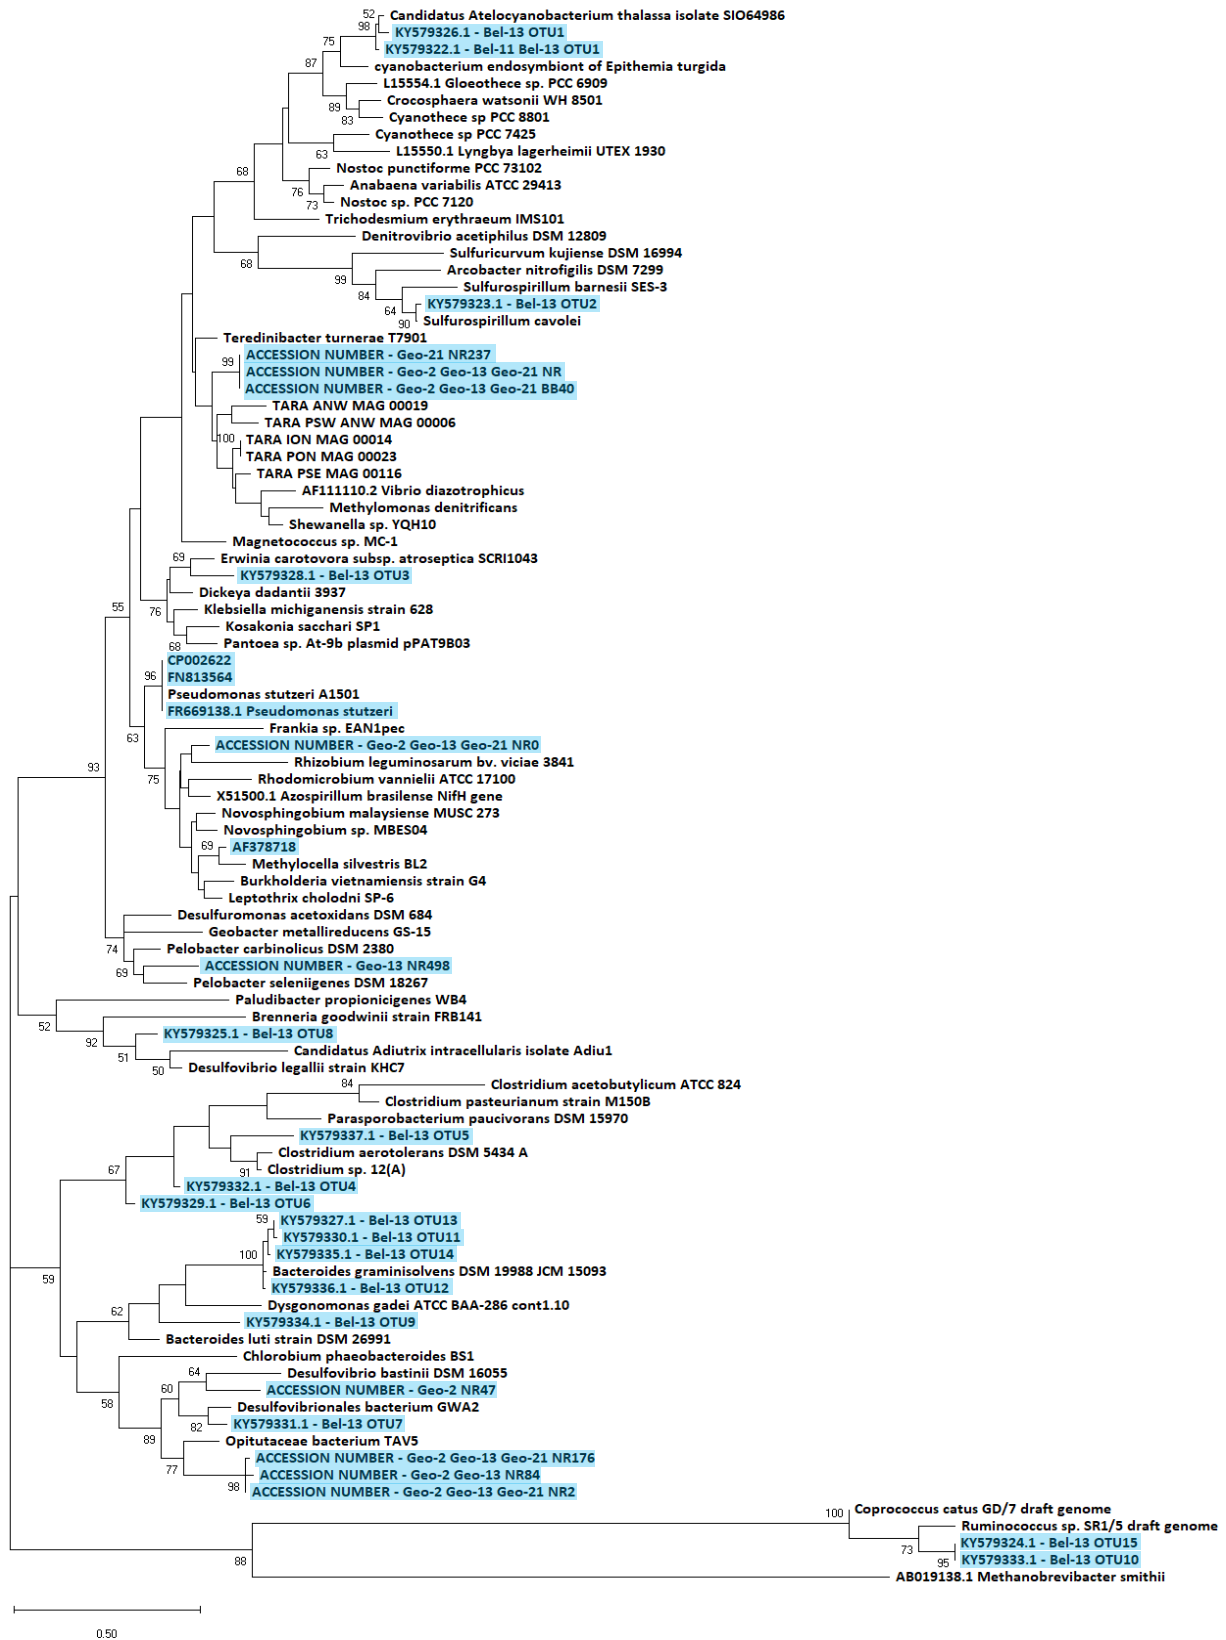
52
Candidatus Atelocyanobacterium thalassa isolate SIO64986
98
KY579326.1 - Bel-13 OTU1
75
KY579322.1 - Bel-11 Bel-13 OTU1
cyanobacterium endosymbiont of Epithemia turgida
87
L15554.1 Gloeothece sp. PCC 6909
89
Crocosphaera watsonii WH 8501
83
Cyanothece sp PCC 8801
Cyanothece sp PCC 7425
63
L15550.1 Lyngbya lagerheimii UTEX 1930
68
Nostoc punctiforme PCC 73102
76
Anabaena variabilis ATCC 29413
73
Nostoc sp. PCC 7120
Trichodesmium erythraeum IMS101
Denitrovibrio acetiphilus DSM 12809
68
Sulfuricurvum kujiense DSM 16994
99
Arcobacter nitrofigilis DSM 7299
84
Sulfurospirillum barnesii SES-3
64
KY579323.1 - Bel-13 OTU2
90
Sulfurospirillum cavolei
Teredinibacter turnerae T7901
99
ACCESSION NUMBER - Geo-21 NR237
ACCESSION NUMBER - Geo-2 Geo-13 Geo-21 NR
ACCESSION NUMBER - Geo-2 Geo-13 Geo-21 BB40
TARA ANW MAG 00019
TARA PSW ANW MAG 00006
100
TARA ION MAG 00014
TARA PON MAG 00023
TARA PSE MAG 00116
AF111110.2 Vibrio diazotrophicus
Methylomonas denitrificans
Shewanella sp. YQH10
Magnetococcus sp. MC-1
69
Erwinia carotovora subsp. atroseptica SCRI1043
KY579328.1 - Bel-13 OTU3
Dickeya dadantii 3937
55
76
Klebsiella michiganensis strain 628
Kosakonia sacchari SP1
68
Pantoea sp. At-9b plasmid pPAT9B03
CP002622
96
FN813564
Pseudomonas stutzeri A1501
FR669138.1 Pseudomonas stutzeri
Frankia sp. EAN1pec
63
ACCESSION NUMBER - Geo-2 Geo-13 Geo-21 NR0
Rhizobium leguminosarum bv. viciae 3841
75
Rhodomicrobium vannielii ATCC 17100
93
X51500.1 Azospirillum brasilense NifH gene
Novosphingobium malaysiense MUSC 273
Novosphingobium sp. MBES04
69
AF378718
Methylocella silvestris BL2
Burkholderia vietnamiensis strain G4
Leptothrix cholodni SP-6
Desulfuromonas acetoxidans DSM 684
Geobacter metallireducens GS-15
74
Pelobacter carbinolicus DSM 2380
69
ACCESSION NUMBER - Geo-13 NR498
Pelobacter seleniigenes DSM 18267
Paludibacter propionicigenes WB4
52
Brenneria goodwinii strain FRB141
92
KY579325.1 - Bel-13 OTU8
51
Candidatus Adiutrix intracellularis isolate Adiu1
50
Desulfovibrio legallii strain KHC7
84
Clostridium acetobutylicum ATCC 824
Clostridium pasteurianum strain M150B
Parasporobacterium paucivorans DSM 15970
KY579337.1 - Bel-13 OTU5
Clostridium aerotolerans DSM 5434 A
67
91
Clostridium sp. 12(A)
KY579332.1 - Bel-13 OTU4
KY579329.1 - Bel-13 OTU6
59
KY579327.1 - Bel-13 OTU13
KY579330.1 - Bel-13 OTU11
100
KY579335.1 - Bel-13 OTU14
59
Bacteroides graminisolvens DSM 19988 JCM 15093
KY579336.1 - Bel-13 OTU12
62
Dysgonomonas gadei ATCC BAA-286 cont1.10
KY579334.1 - Bel-13 OTU9
Bacteroides luti strain DSM 26991
Chlorobium phaeobacteroides BS1
64
Desulfovibrio bastinii DSM 16055
60
ACCESSION NUMBER - Geo-2 NR47
58
Desulfovibrionales bacterium GWA2
82
KY579331.1 - Bel-13 OTU7
89
Opitutaceae bacterium TAV5
ACCESSION NUMBER - Geo-2 Geo-13 Geo-21 NR176
77
ACCESSION NUMBER - Geo-2 Geo-13 NR84
98
ACCESSION NUMBER - Geo-2 Geo-13 Geo-21 NR2
100
Coprococcus catus GD/7 draft genome
Ruminococcus sp. SR1/5 draft genome
73
KY579324.1 - Bel-13 OTU15
95
KY579333.1 - Bel-13 OTU10
88
AB019138.1 Methanobrevibacter smithii
0.50